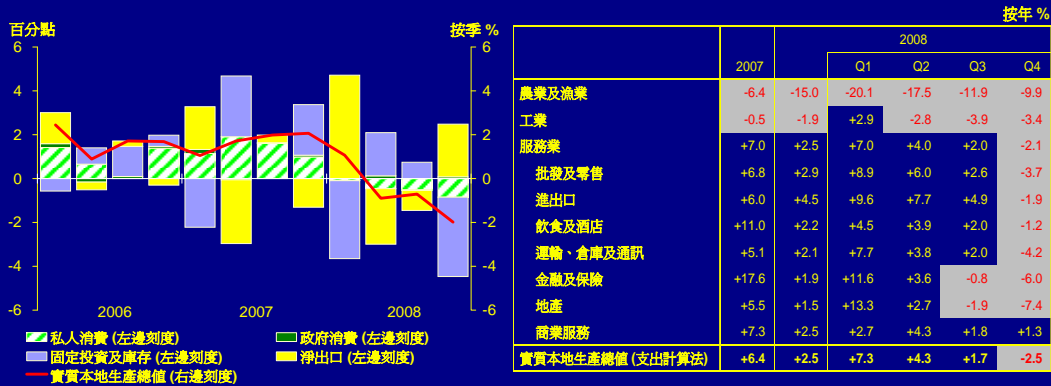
百分點

按季 %

6
4
2
0
-2
-4
-6

6
4
2
0
-2
-4
-6

2006
2007
2008

私人消費 (左邊刻度)
政府消費 (左邊刻度)
固定投資及庫存 (左邊刻度)
淨出口 (左邊刻度)
實質本地生產總值 (右邊刻度)

按年 %

| | 2007 | 2008 | Q1 | Q2 | Q3 | Q4 |
|---|---|---|---|---|---|---|
| 農業及漁業 | -6.4 | -15.0 | -20.1 | -17.5 | -11.9 | -9.9 |
| 工業 | -0.5 | -1.9 | +2.9 | -2.8 | -3.9 | -3.4 |
| 服務業 | +7.0 | +2.5 | +7.0 | +4.0 | +2.0 | -2.1 |
| 批發及零售 | +6.8 | +2.9 | +8.9 | +6.0 | +2.6 | -3.7 |
| 進出口 | +6.0 | +4.5 | +9.6 | +7.7 | +4.9 | -1.9 |
| 飲食及酒店 | +11.0 | +2.2 | +4.5 | +3.9 | +2.0 | -1.2 |
| 運輸、倉庫及通訊 | +5.1 | +2.1 | +7.7 | +3.8 | +2.0 | -4.2 |
| 金融及保險 | +17.6 | +1.9 | +11.6 | +3.6 | -0.8 | -6.0 |
| 地產 | +5.5 | +1.5 | +13.3 | +2.7 | -1.9 | -7.4 |
| 商業服務 | +7.3 | +2.5 | +2.7 | +4.3 | +1.8 | +1.3 |
| 實質本地生產總值 (支出計算法) | +6.4 | +2.5 | +7.3 | +4.3 | +1.7 | -2.5 |